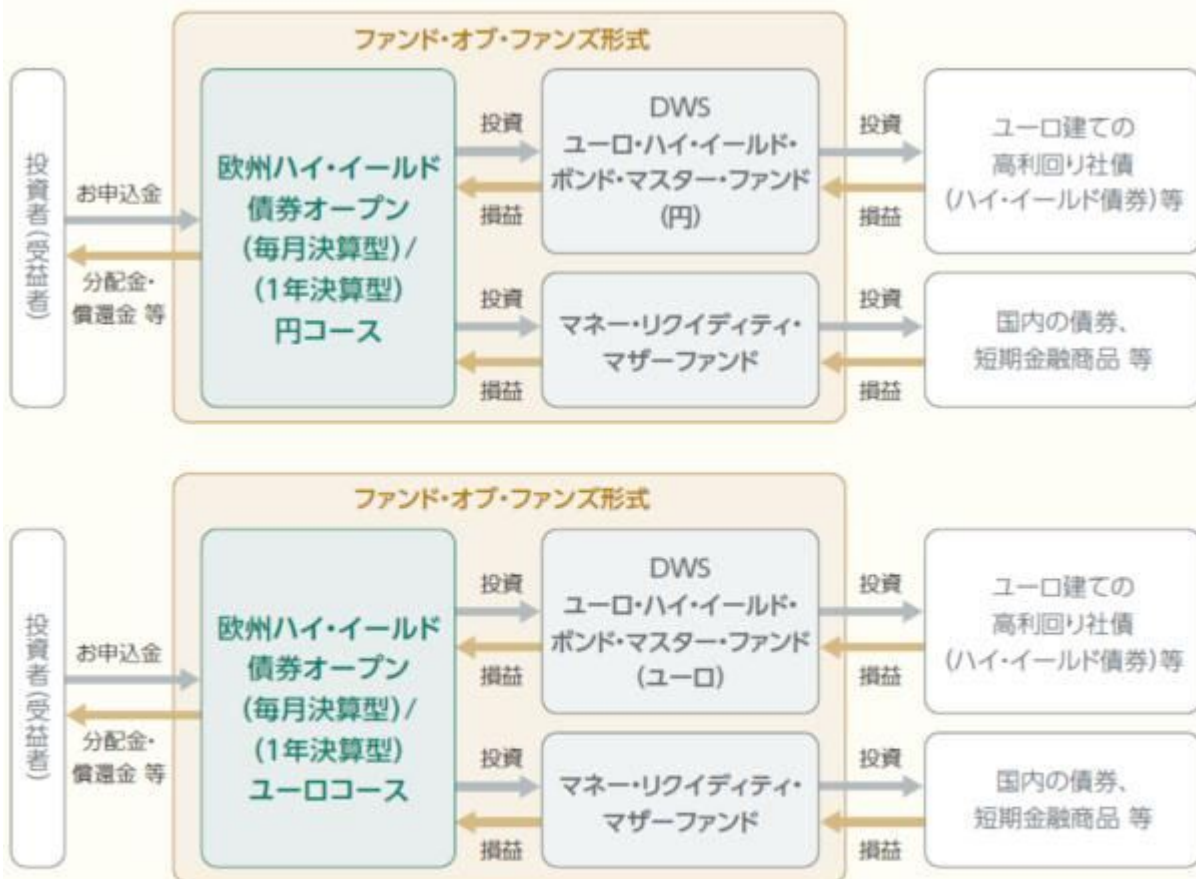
ファンド・オブ・ファンズ形式

投資者(受益者)

お申込金

分配金・償還金 等

欧州ハイ・イールド債券オープン(毎月決算型)/(1年決算型)円コース

投資

損益

DWS ユーロ・ハイ・イールド・ボンド・マスター・ファンド(円)

投資

損益

ユーロ建ての高利回り社債(ハイ・イールド債券)等

投資

損益

マネー・リクイディティ・マザーファンド

投資

損益

国内の債券、短期金融商品 等

ファンド・オブ・ファンズ形式

投資者(受益者)

お申込金

分配金・償還金 等

欧州ハイ・イールド債券オープン(毎月決算型)/(1年決算型)ユーロコース

投資

損益

DWS ユーロ・ハイ・イールド・ボンド・マスター・ファンド(ユーロ)

投資

損益

ユーロ建ての高利回り社債(ハイ・イールド債券)等

投資

損益

マネー・リクイディティ・マザーファンド

投資

損益

国内の債券、短期金融商品 等